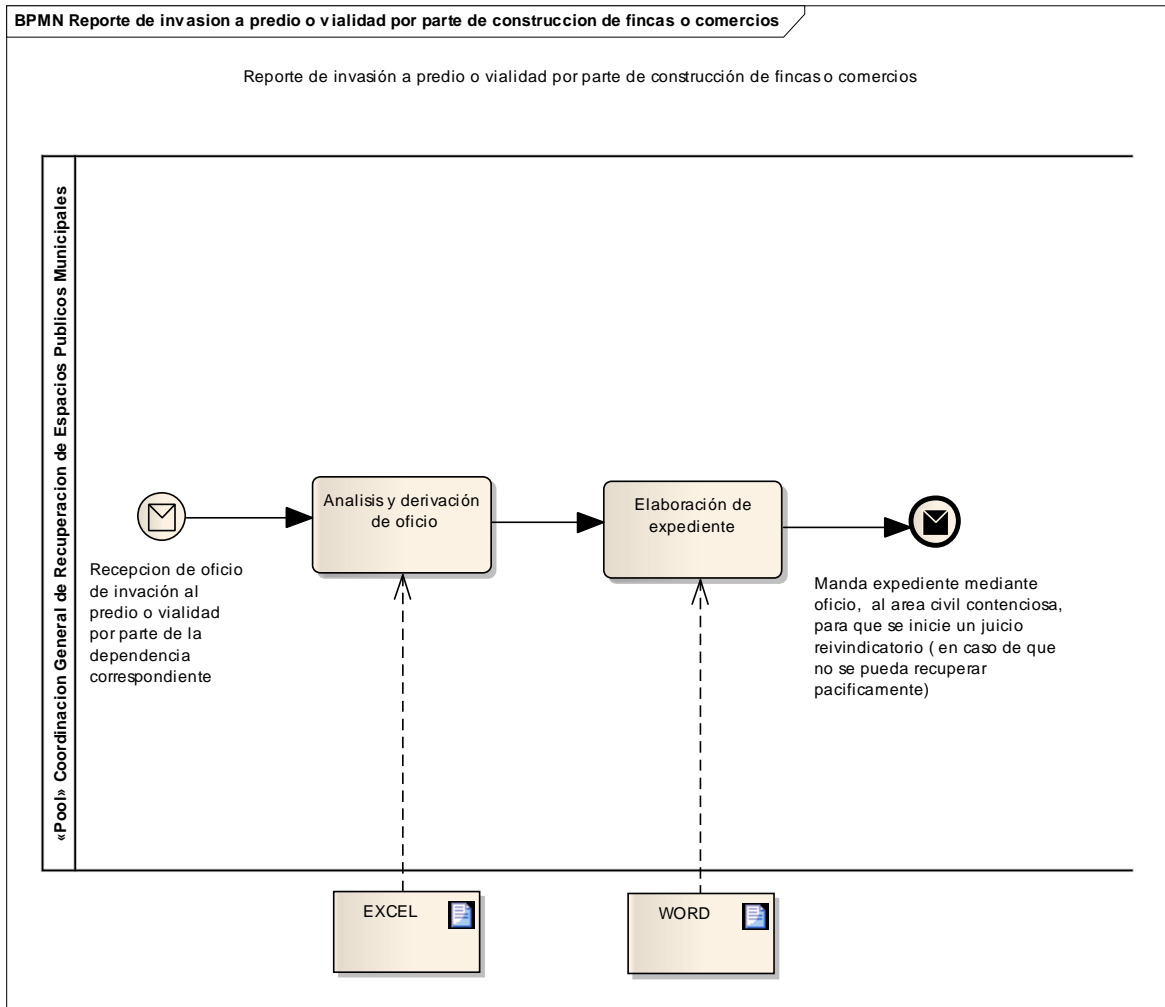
BPMN Reporte de invasion a predio o vialidad por parte de construccion de fincas o comercios

Reporte de invasión a predio o vialidad por parte de construcción de fincas o comercios

«Pool» Coordinacion General de Recuperacion de Espacios Publicos Municipales

Recepcion de oficio de invación al predio o vialidad por parte de la dependencia correspondiente

Analisis y derivación de oficio

Elaboración de expediente

Manda expediente mediante oficio, al area civil contenciosa, para que se inicie un juicio reivindicatorio ( en caso de que no se pueda recuperar pacificamente)

EXCEL

WORD